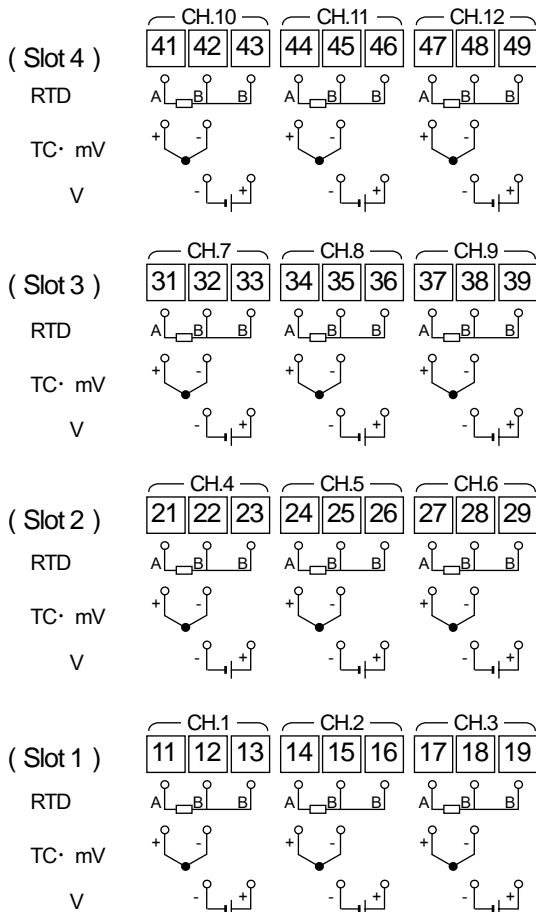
CH.10 CH.11 CH.12

( Slot 4 ) 41 42 43 44 45 46 47 48 49

RTD A B B A B B A B B

TC· mV + - + - + -

V - + - + - +

CH.7 CH.8 CH.9

( Slot 3 ) 31 32 33 34 35 36 37 38 39

RTD A B B A B B A B B

TC· mV + - + - + -

V - + - + - +

CH.4 CH.5 CH.6

( Slot 2 ) 21 22 23 24 25 26 27 28 29

RTD A B B A B B A B B

TC· mV + - + - + -

V - + - + - +

CH.1 CH.2 CH.3

( Slot 1 ) 11 12 13 14 15 16 17 18 19

RTD A B B A B B A B B

TC· mV + - + - + -

V - + - + - +